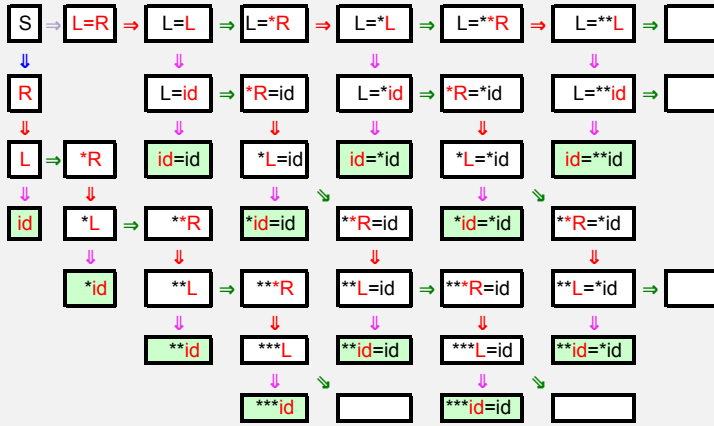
S ⇒ L=R ⇒ L=L ⇒ L=*R ⇒ L=*L ⇒ L=**R ⇒ L=**L ⇒

R    L=id ⇒ *R=id    L=*id ⇒ *R=*id    L=**id ⇒

L ⇒ *R    id=id    *L=id    id=*id    *L=*id    id=**id

id    *L ⇒ **R    *id=id    **R=id    *id=*id    **R=*id

*id    **L ⇒ ***R    **L=id ⇒ ***R=id    **L=*id ⇒

**id    ***L    **id=id    ***L=id    **id=*id

***id    ***id=id